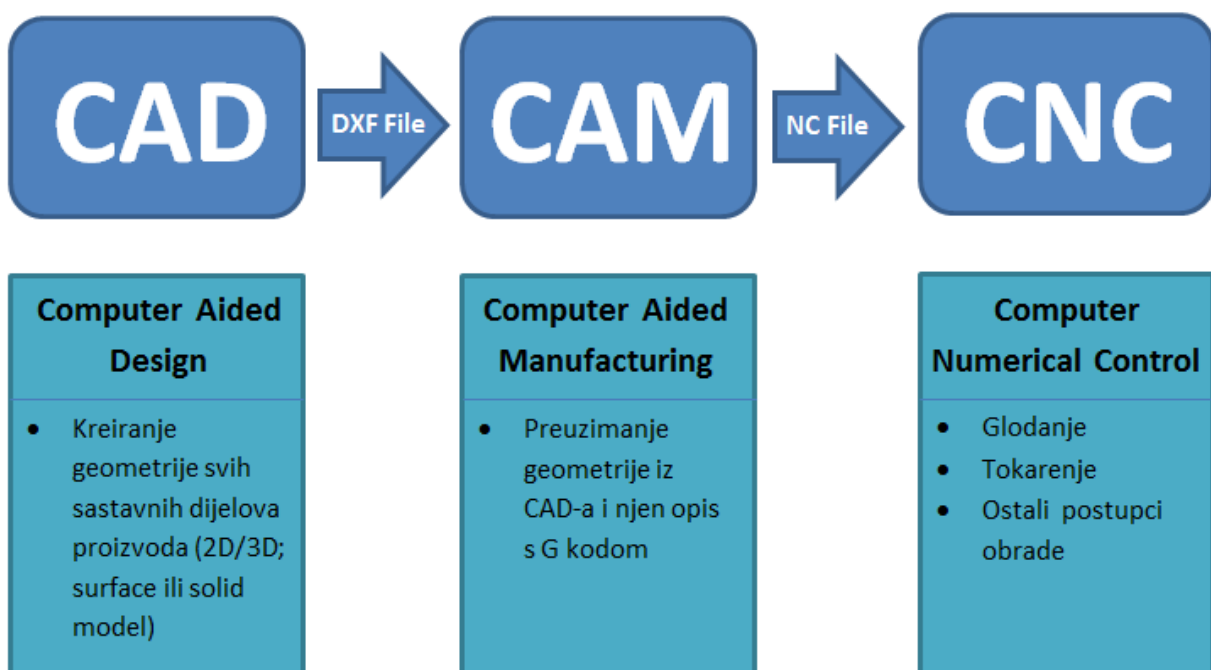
CAD

DXF File

CAM

NC File

CNC

Computer Aided Design

- Kreiranje geometrije svih sastavnih dijelova proizvoda (2D/3D; surface ili solid model)

Computer Aided Manufacturing

- Preuzimanje geometrije iz CAD-a i njen opis s G kodom

Computer Numerical Control

- Glodanje
- Tokarenje
- Ostali postupci obrade